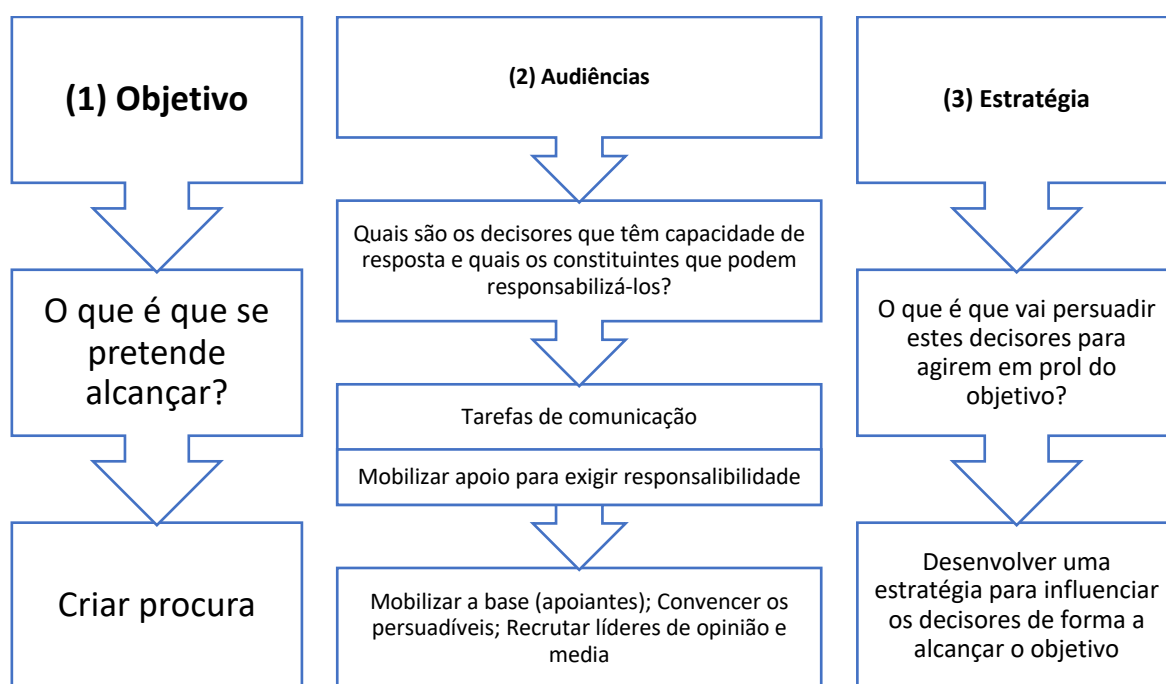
(1) Objetivo

O que é que se pretende alcançar?

Criar procura

(2) Audiências

Quais são os decisores que têm capacidade de resposta e quais os constituintes que podem responsabilizá-los?

Tarefas de comunicação

Mobilizar apoio para exigir responsalibilidade

Mobilizar a base (apoiantes); Convencer os persuadíveis; Recrutar líderes de opinião e media

(3) Estratégia

O que é que vai persuadir estes decisores para agirem em prol do objetivo?

Desenvolver uma estratégia para influenciar os decisores de forma a alcançar o objetivo